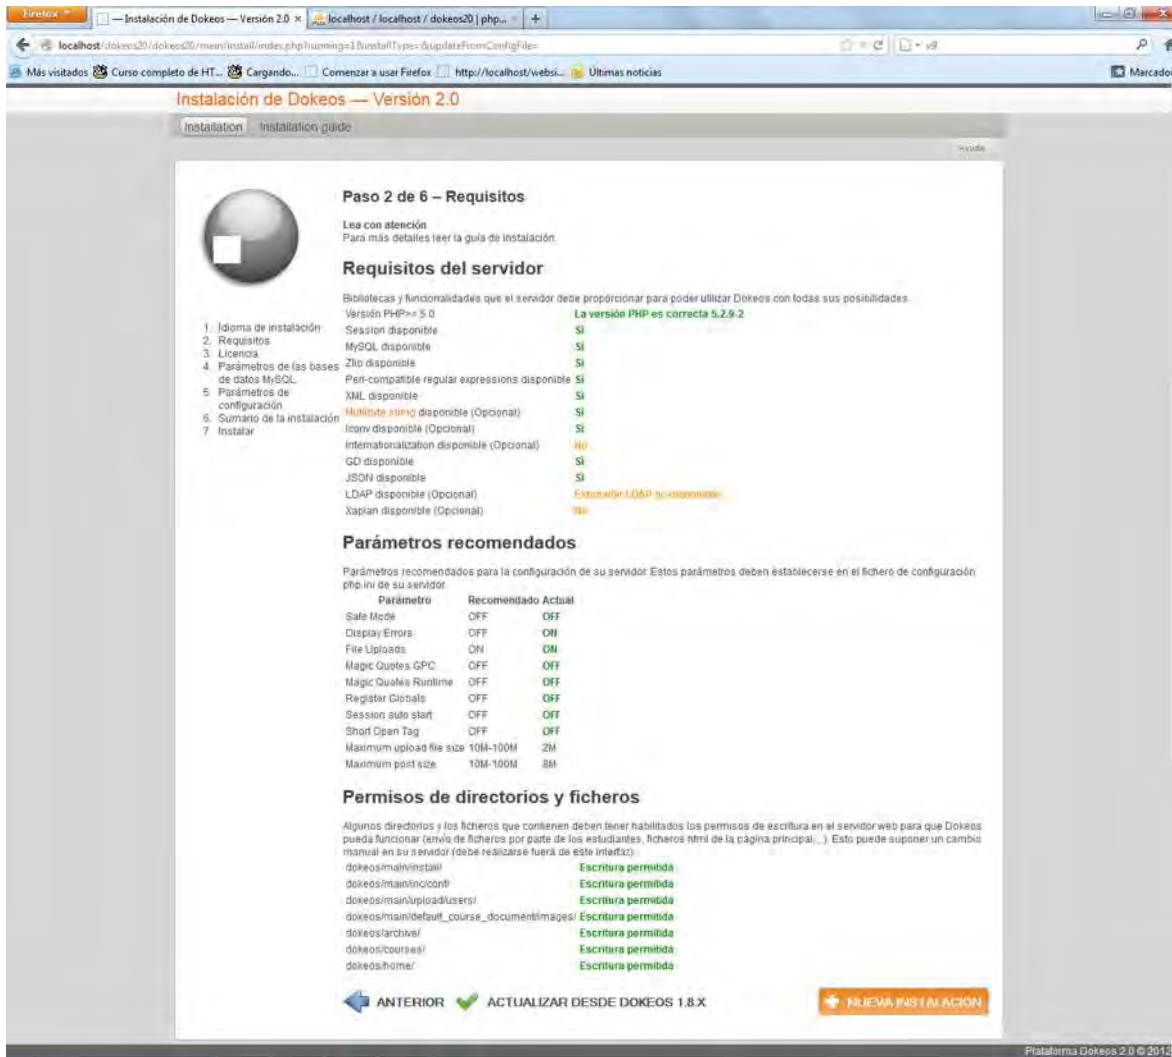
Firefox — Instalación de Dokeos — Versión 2.0 × localhost / localhost / dokeos20 | php... +

localhost/dokeos20/dokeos20/main/install/index.php?running=1&installType=&updateFromConfigFile=

Más visitados Curso completo de HT... Cargando... Comenzar a usar Firefox http://localhost/websi... Últimas noticias Marcado

Instalación de Dokeos — Versión 2.0

Installation Installation guide

Ayuda

Paso 2 de 6 – Requisitos

Lea con atención
Para más detalles leer la guía de instalación.

Requisitos del servidor

Bibliotecas y funcionalidades que el servidor debe proporcionar para poder utilizar Dokeos con todas sus posibilidades.

1. Idioma de instalación
2. Requisitos
3. Licencia
4. Parámetros de las bases de datos MySQL
5. Parámetros de configuración
6. Sumario de la instalación
7. Instalar

| | |
|---|---|
| Versión PHP>= 5.0 | La versión PHP es correcta 5.2.9-2 |
| Session disponible | Si |
| MySQL disponible | Si |
| Zlib disponible | Si |
| Perl-compatible regular expressions disponible | Si |
| XML disponible | Si |
| Multibyte string disponible (Opcional) | Si |
| Iconv disponible (Opcional) | Si |
| Internationalization disponible (Opcional) | No |
| GD disponible | Si |
| JSON disponible | Si |
| LDAP disponible (Opcional) | Extensión LDAP no disponible |
| Xapian disponible (Opcional) | No |

Parámetros recomendados

Parámetros recomendados para la configuración de su servidor. Estos parámetros deben establecerse en el fichero de configuración php.ini de su servidor.

| Parámetro | Recomendado | Actual |
|---|---|---|
| Safe Mode | OFF | OFF |
| Display Errors | OFF | ON |
| File Uploads | ON | ON |
| Magic Quotes GPC | OFF | OFF |
| Magic Quotes Runtime | OFF | OFF |
| Register Globals | OFF | OFF |
| Session auto start | OFF | OFF |
| Short Open Tag | OFF | OFF |
| Maximum upload file size | 10M-100M | 2M |
| Maximum post size | 10M-100M | 8M |

Permisos de directorios y ficheros

Algunos directorios y los ficheros que contienen deben tener habilitados los permisos de escritura en el servidor web para que Dokeos pueda funcionar (envío de ficheros por parte de los estudiantes, ficheros html de la página principal,...). Esto puede suponer un cambio manual en su servidor (debe realizarse fuera de este interfaz).

| | |
|---|---|
| dokeos/main/install/ | Escritura permitida |
| dokeos/main/inc/conf/ | Escritura permitida |
| dokeos/main/upload/users/ | Escritura permitida |
| dokeos/main/default_course_document/images/ | Escritura permitida |
| dokeos/archive/ | Escritura permitida |
| dokeos/courses/ | Escritura permitida |
| dokeos/home/ | Escritura permitida |

ANTERIOR ACTUALIZAR DESDE DOKEOS 1.8.X NUEVA INSTALACIÓN

Plataforma Dokeos 2.0 © 2012